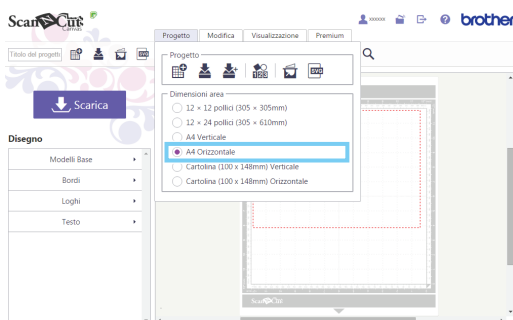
ScanNCut Canvas

xxxxxx

brother

Titolo del progetto

Progetto | Modifica | Visualizzazione | Premium

Progetto

SVG

Dimensioni area

12 × 12 pollici (305 × 305mm)

12 × 24 pollici (305 × 610mm)

A4 Verticale

A4 Orizzontale

Cartolina (100 x 148mm) Verticale

Cartolina (100 x 148mm) Orizzontale

Scarica

Disegno

Modelli Base

Bordi

Loghi

Testo

ScanNCut